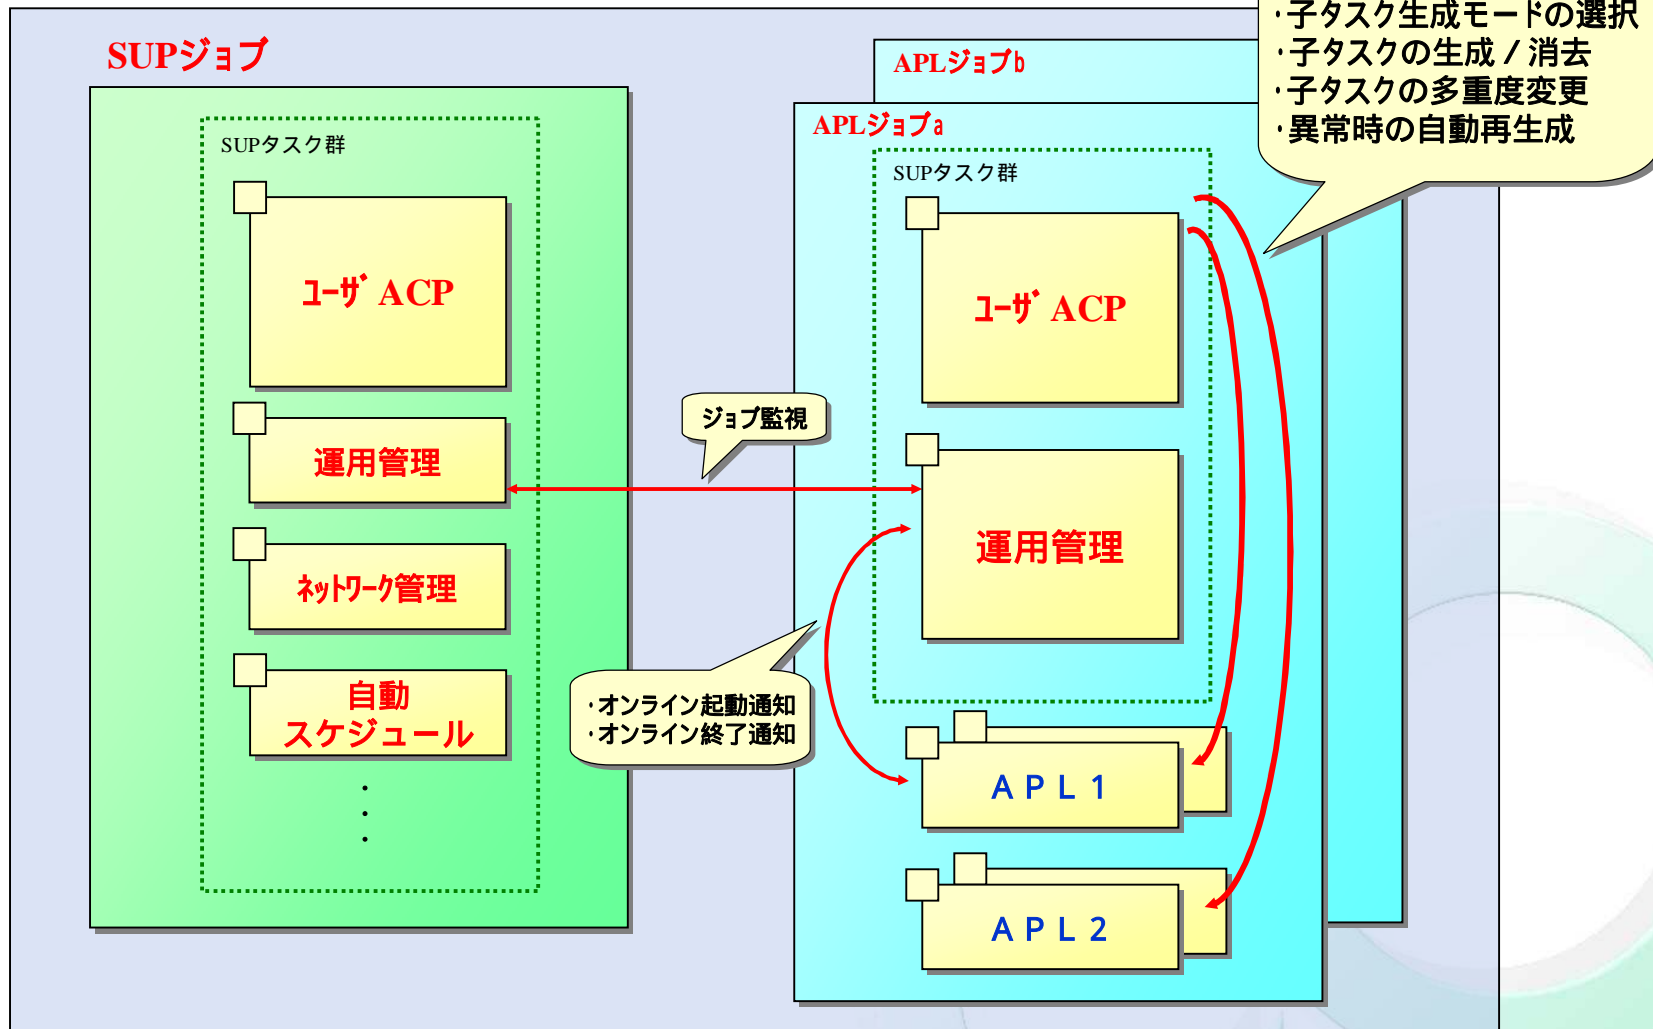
SUPジョブ

SUPタスク群

ﾕｰｻﾞ ACP

運用管理

ﾈｯﾄﾜｰｸ管理

自動
スケジュール

・
・
・

ジョブ監視

・オンライン起動通知
・オンライン終了通知

APLジョブb

APLジョブa

SUPタスク群

ﾕｰｻﾞ ACP

運用管理

A P L 1

A P L 2

・子タスク生成モードの選択
・子タスクの生成／消去
・子タスクの多重度変更
・異常時の自動再生成